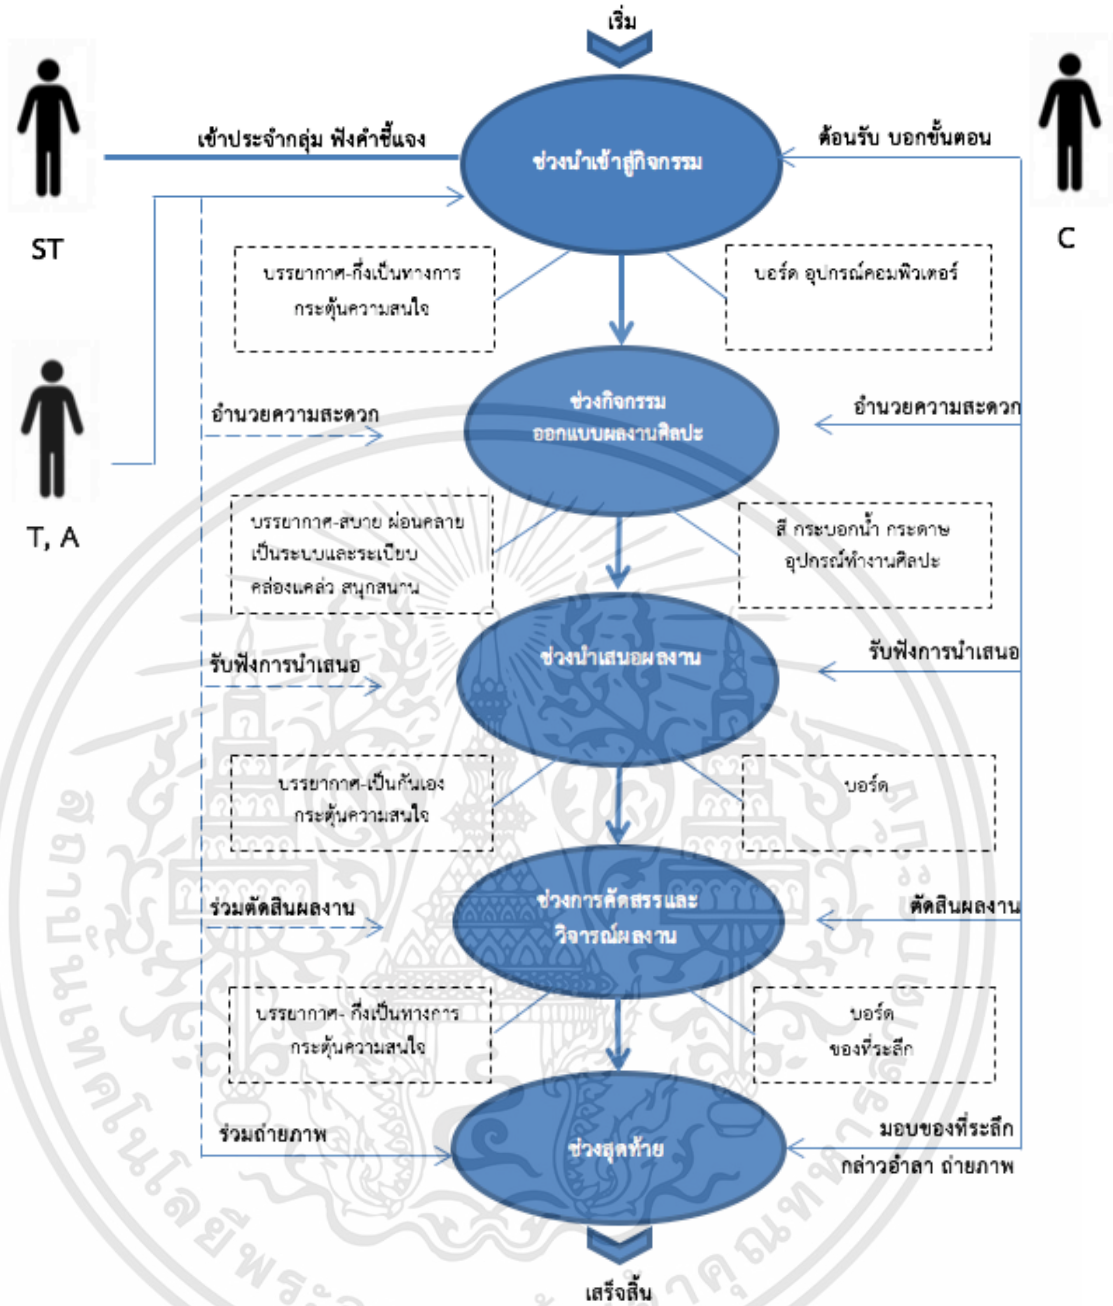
เริ่ม

ST

เข้าประจำกลุ่ม ฟังคำชี้แจง

ช่วงนำเข้าสู่กิจกรรม

ต้อนรับ บอกขั้นตอน

C

บรรยากาศ-กึ่งเป็นทางการ กระตุ้นความสนใจ

บอร์ด อุปกรณ์คอมพิวเตอร์

T, A

อำนวยความสะดวก

ช่วงกิจกรรม ออกแบบผลงานศิลปะ

อำนวยความสะดวก

บรรยากาศ-สบาย ผ่อนคลาย เป็นระบบและระเบียบ คล่องแคล่ว สนุกสนาน

สี กระบอกน้ำ กระดาษ อุปกรณ์ทำงานศิลปะ

รับฟังการนำเสนอ

ช่วงนำเสนอผลงาน

รับฟังการนำเสนอ

บรรยากาศ-เป็นกันเอง กระตุ้นความสนใจ

บอร์ด

ร่วมตัดสินผลงาน

ช่วงการคัดสรรและวิจารณ์ผลงาน

ตัดสินผลงาน

บรรยากาศ- กึ่งเป็นทางการ กระตุ้นความสนใจ

บอร์ด ของที่ระลึก

ร่วมถ่ายภาพ

ช่วงสุดท้าย

มอบของที่ระลึก กล่าวอำลา ถ่ายภาพ

เสร็จสิ้น